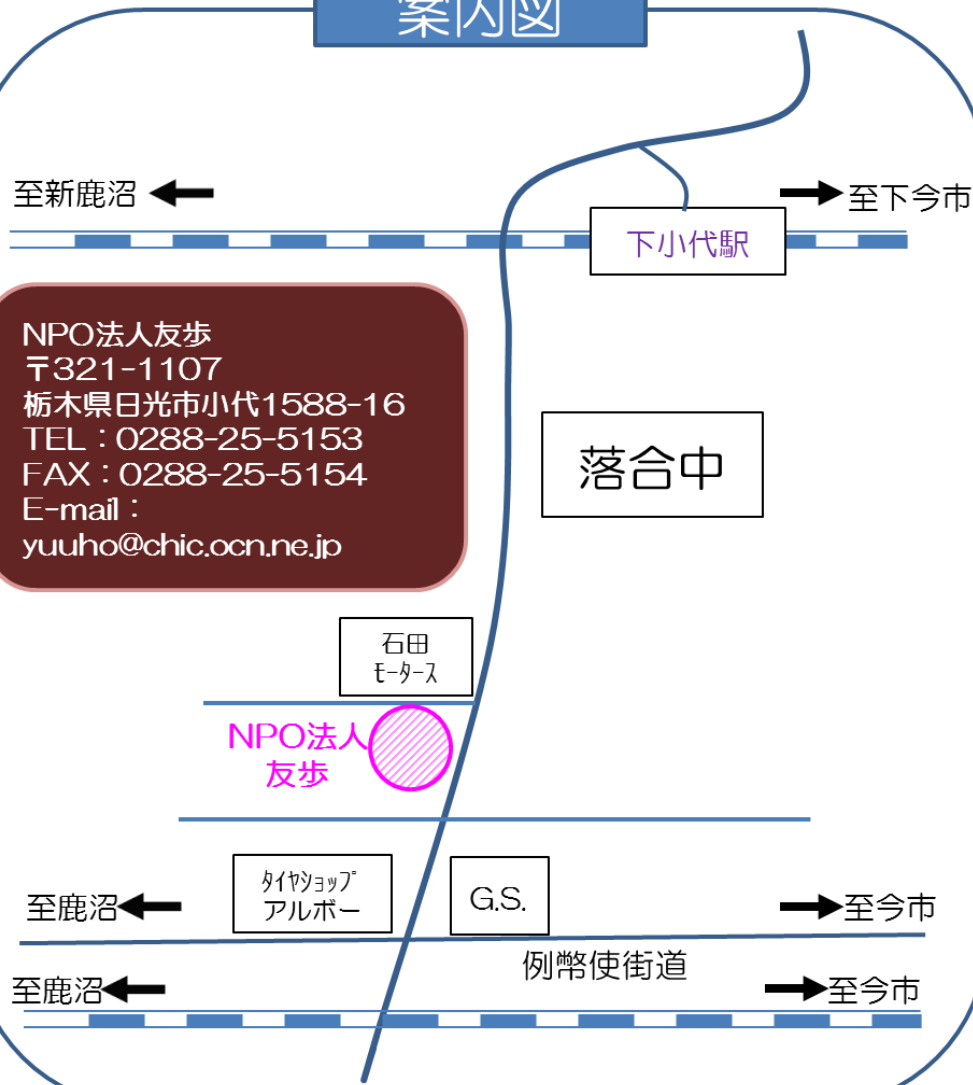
案内図

至新鹿沼

至下今市

下小代駅

NPO法人友歩
〒321-1107
栃木県日光市小代1588-16
TEL：0288-25-5153
FAX：0288-25-5154
E-mail：
yuuho@chic.ocn.ne.jp

落合中

石田
モータース

NPO法人
友歩

タイヤショップ
アルボー

G.S.

至鹿沼

至今市

例幣使街道

至鹿沼

至今市